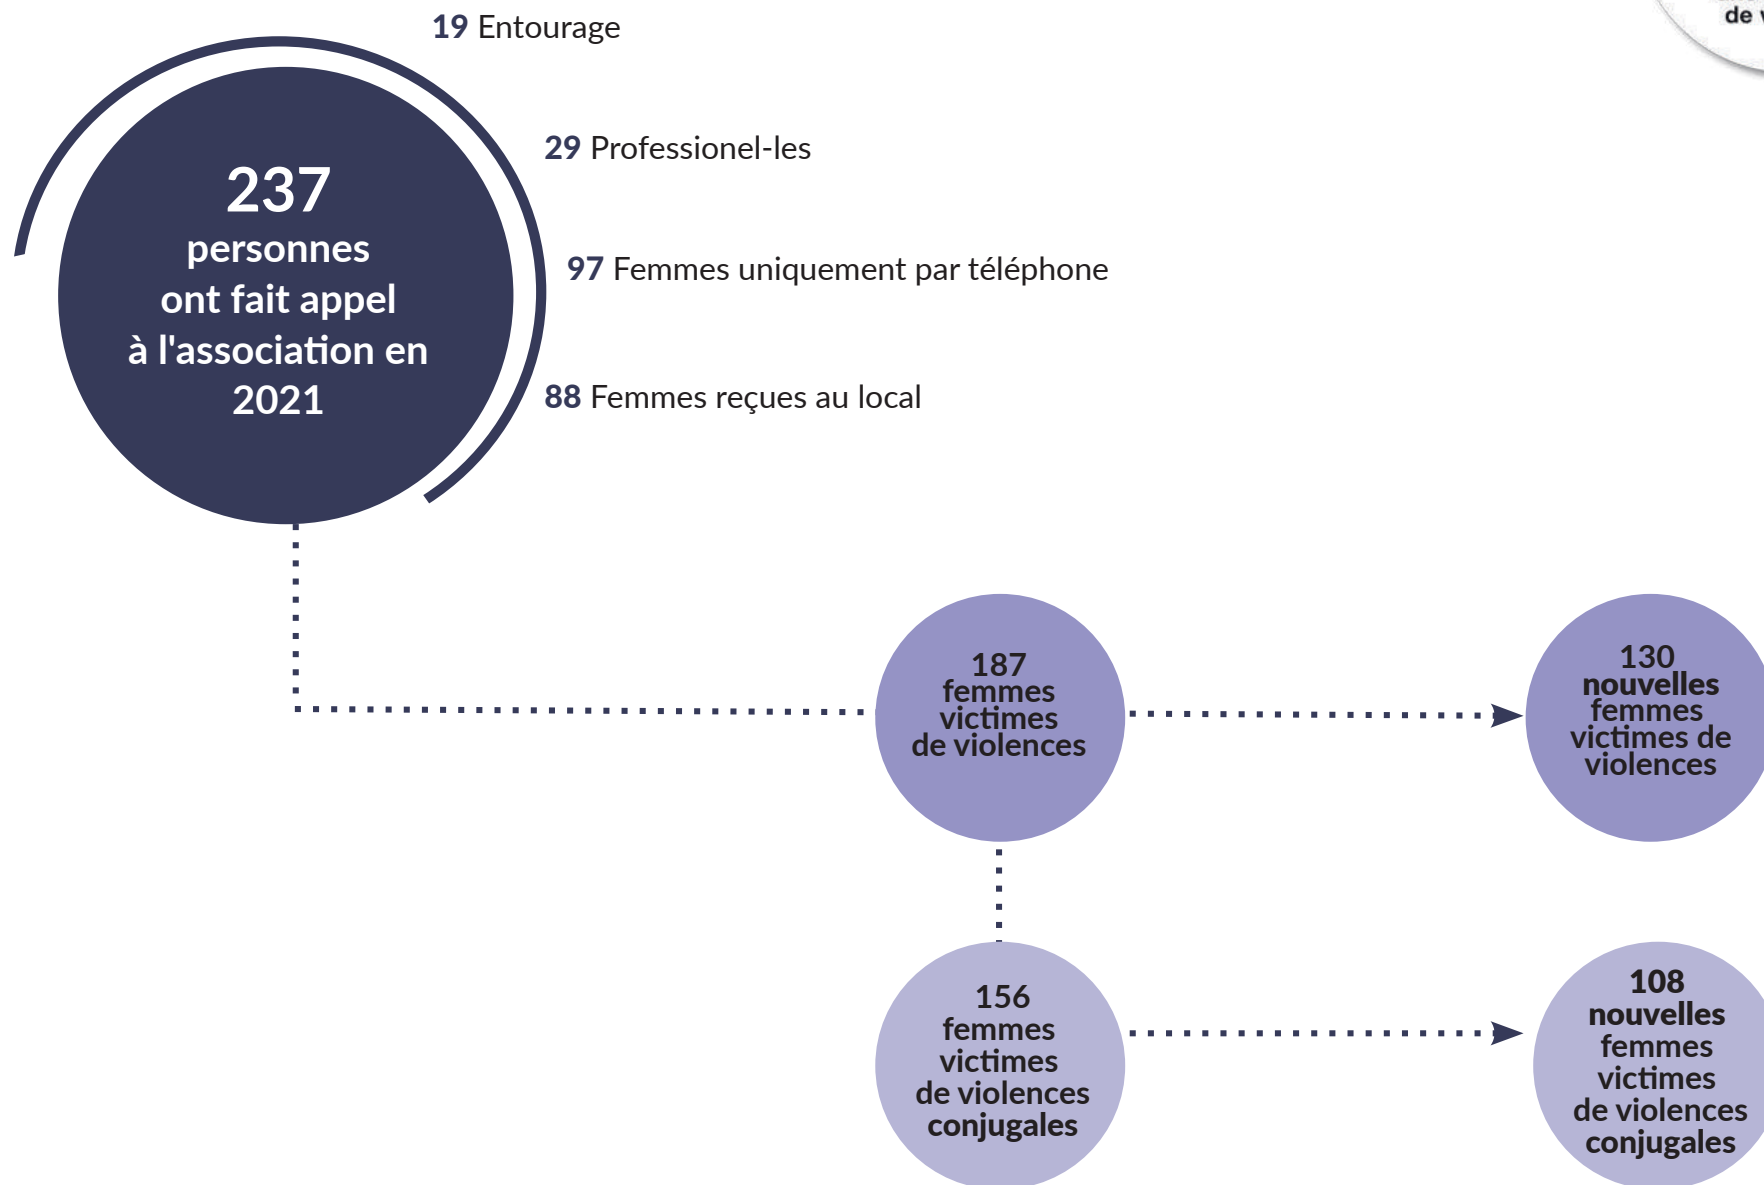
de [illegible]

19 Entourage

29 Professionel-les

97 Femmes uniquement par téléphone

88 Femmes reçues au local

237 personnes ont fait appel à l'association en 2021

187 femmes victimes de violences

130 nouvelles femmes victimes de violences

156 femmes victimes de violences conjugales

108 nouvelles femmes victimes de violences conjugales